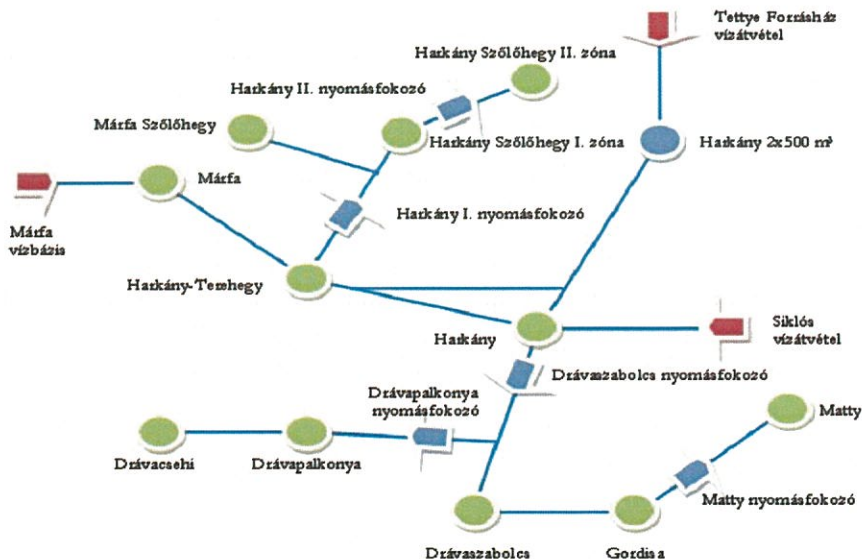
Tettye Forrásház vízátvétel

Harkány Szőlőhegy II. zóna

Harkány II. nyomásfokozó

Márfa Szőlőhegy

Harkány Szőlőhegy I. zóna

Harkány 2x500 m³

Márfa

Márfa vízbázis

Harkány I. nyomásfokozó

Harkány-Terehegy

Harkány

Siklós vízátvétel

Drávaszabolcs nyomásfokozó

Drávapalkonya nyomásfokozó

Matty

Drávacsehi

Drávapalkonya

Matty nyomásfokozó

Drávaszabolcs

Gordisa